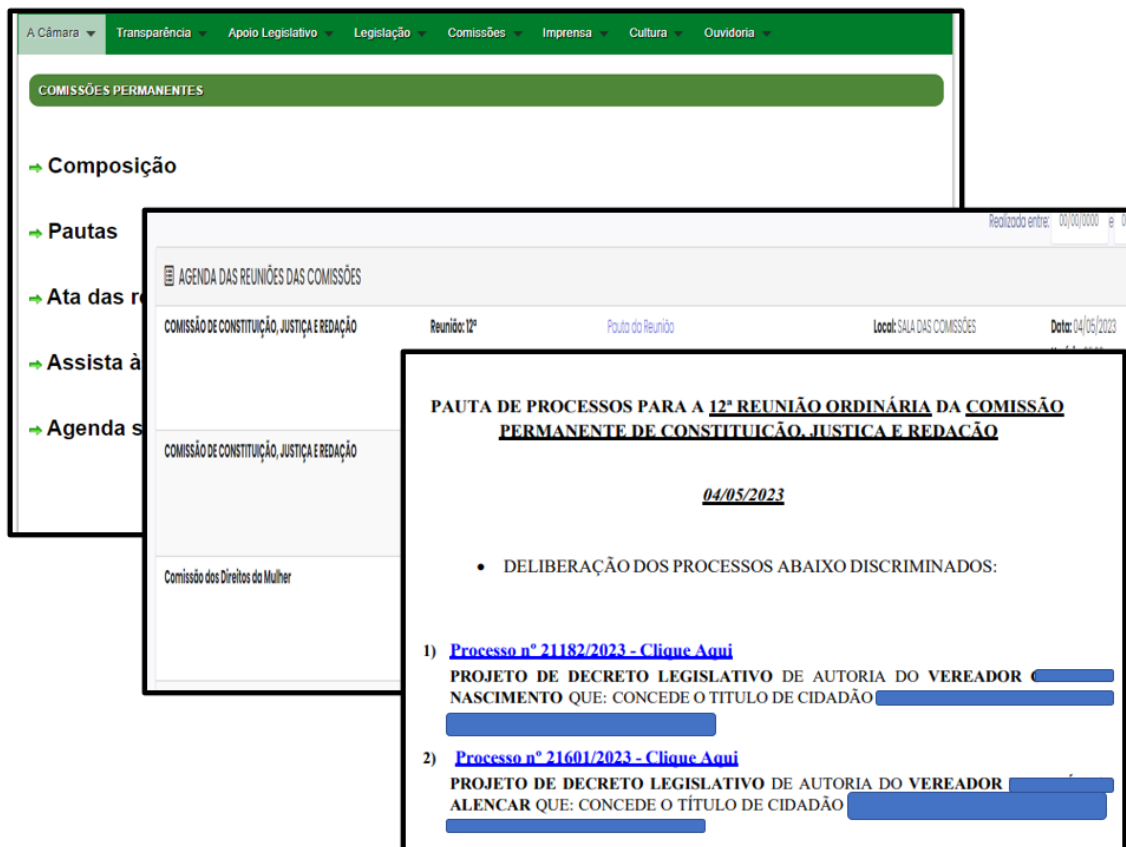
A Câmara Transparência Apoio Legislativo Legislação Comissões Imprensa Cultura Ouvidoria

COMISSÕES PERMANENTES

Composição

Pautas

Ata das r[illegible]

Assista à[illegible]

Agenda s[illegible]

Realizada entre: 00/00/0000 e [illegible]

AGENDA DAS REUNIÕES DAS COMISSÕES

| COMISSÃO DE CONSTITUIÇÃO, JUSTIÇA E REDAÇÃO | Reunião: 12ª | Pauta da Reunião | Local: SALA DAS COMISSÕES | Data: 04/05/2023 |
|---|---|---|---|---|
| COMISSÃO DE CONSTITUIÇÃO, JUSTIÇA E REDAÇÃO | | | | |
| Comissão dos Direitos da Mulher | | | | |

PAUTA DE PROCESSOS PARA A 12ª REUNIÃO ORDINÁRIA DA COMISSÃO PERMANENTE DE CONSTITUIÇÃO, JUSTIÇA E REDAÇÃO

04/05/2023

• DELIBERAÇÃO DOS PROCESSOS ABAIXO DISCRIMINADOS:

1) Processo nº 21182/2023 - Clique Aqui
PROJETO DE DECRETO LEGISLATIVO DE AUTORIA DO VEREADOR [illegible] NASCIMENTO QUE: CONCEDE O TITULO DE CIDADÃO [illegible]

2) Processo nº 21601/2023 - Clique Aqui
PROJETO DE DECRETO LEGISLATIVO DE AUTORIA DO VEREADOR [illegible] ALENCAR QUE: CONCEDE O TÍTULO DE CIDADÃO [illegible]